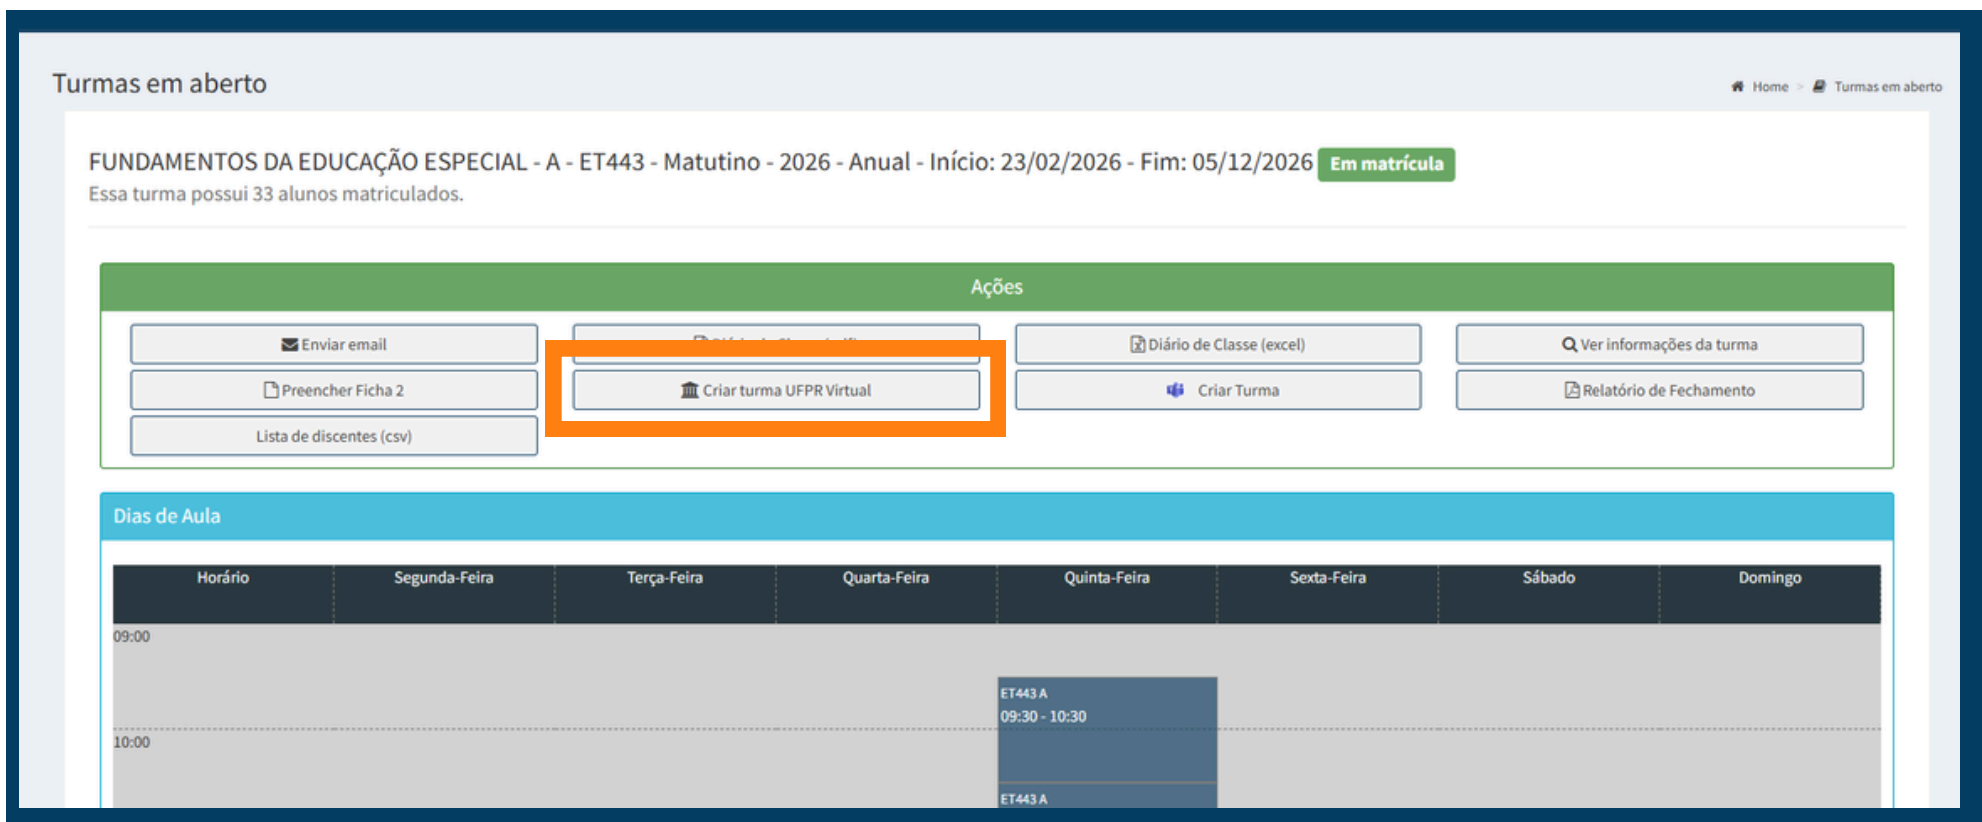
Turmas em aberto

Home > Turmas em aberto

FUNDAMENTOS DA EDUCAÇÃO ESPECIAL - A - ET443 - Matutino - 2026 - Anual - Início: 23/02/2026 - Fim: 05/12/2026 Em matrícula
Essa turma possui 33 alunos matriculados.

Ações

Enviar email
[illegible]
Diário de Classe (excel)
Ver informações da turma
Preencher Ficha 2
Criar turma UFPR Virtual
Criar Turma
Relatório de Fechamento
Lista de discentes (csv)

Dias de Aula

| Horário | Segunda-Feira | Terça-Feira | Quarta-Feira | Quinta-Feira | Sexta-Feira | Sábado | Domingo |
|---|---|---|---|---|---|---|---|
| 09:00 | | | | ET443 A 09:30 - 10:30 | | | |
| 10:00 | | | | ET443 A | | | |